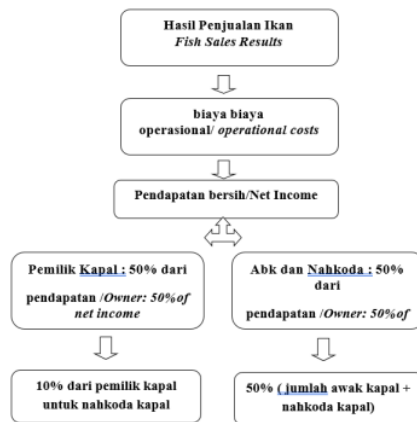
Hasil Penjualan Ikan
*Fish Sales Results*

biaya biaya operasional/ *operational costs*

Pendapatan bersih/Net Income

Pemilik Kapal : 50% dari pendapatan /*Owner: 50%of net income*

Abk dan Nahkoda : 50% dari pendapatan /*Owner: 50%of*

10% dari pemilik kapal untuk nahkoda kapal

50% ( jumlah awak kapal + nahkoda kapal)